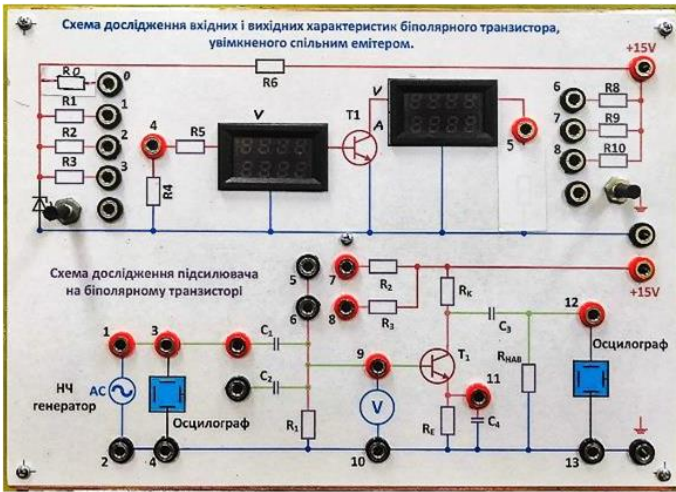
Схема дослідження вхідних і вихідних характеристик біполярного транзистора, увімкненого спільним емітером.

R0
0
R6
+15V
R1
1
R2
2
R3
3
4
R5
V
T1
V
A
5
6
R8
7
R9
8
R10
R4

Схема дослідження підсилювача на біполярному транзисторі

5
7
$R_2$
+15V
6
8
$R_3$
$R_K$
12
1
3
$C_1$
$C_3$
$R_{НАВ}$
Осцилограф
9
$C_2$
$T_1$
НЧ генератор
AC
Осцилограф
V
11
$R_1$
$R_E$
$C_4$
2
4
10
13